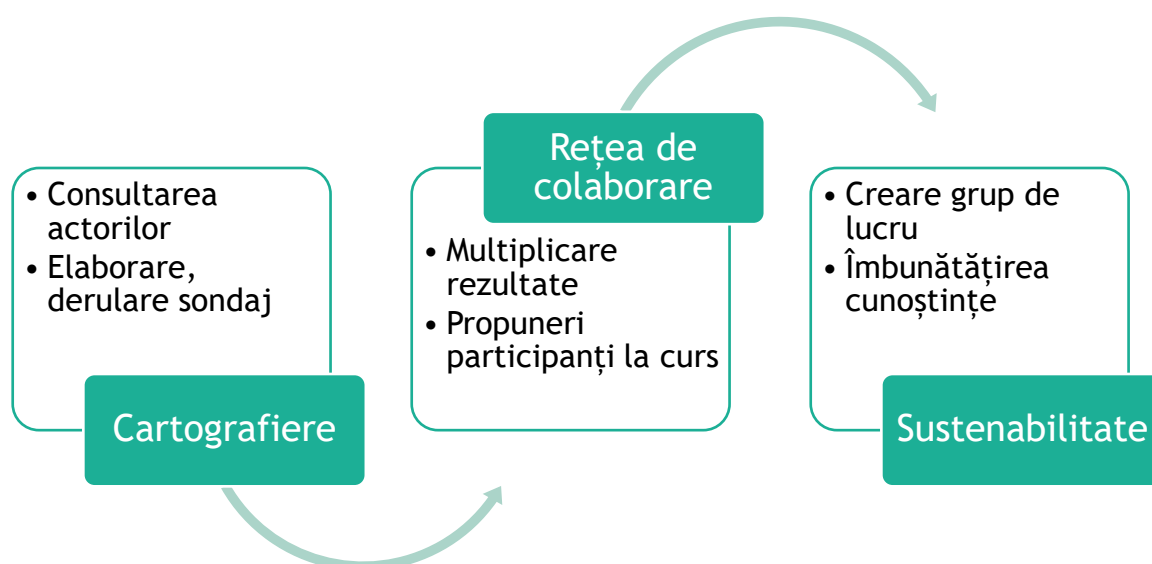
• Consultarea actorilor
• Elaborare, derulare sondaj

Cartografiere

Rețea de colaborare

• Multiplicare rezultate
• Propuneri participanți la curs

• Creare grup de lucru
• Îmbunătățirea cunoștințe

Sustenabilitate